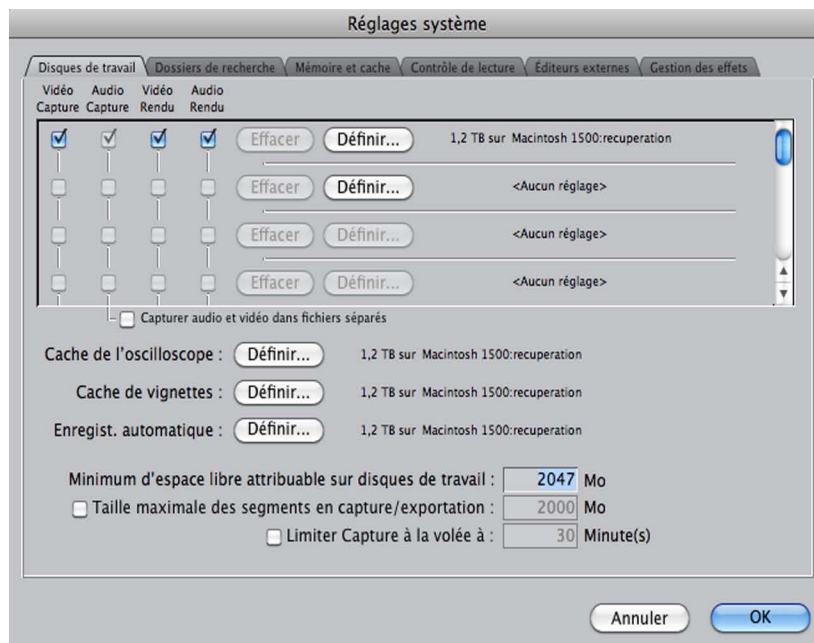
Réglages système

Disques de travail | Dossiers de recherche | Mémoire et cache | Contrôle de lecture | Éditeurs externes | Gestion des effets

Vidéo Capture | Audio Capture | Vidéo Rendu | Audio Rendu

Effacer | Définir... | 1,2 TB sur Macintosh 1500:recuperation

Effacer | Définir... | <Aucun réglage>

Effacer | Définir... | <Aucun réglage>

Effacer | Définir... | <Aucun réglage>

Capturer audio et vidéo dans fichiers séparés

Cache de l'oscilloscope : Définir... 1,2 TB sur Macintosh 1500:recuperation

Cache de vignettes : Définir... 1,2 TB sur Macintosh 1500:recuperation

Enregist. automatique : Définir... 1,2 TB sur Macintosh 1500:recuperation

Minimum d'espace libre attribuable sur disques de travail : 2047 Mo

Taille maximale des segments en capture/exportation : 2000 Mo

Limiter Capture à la volée à : 30 Minute(s)

Annuler | OK